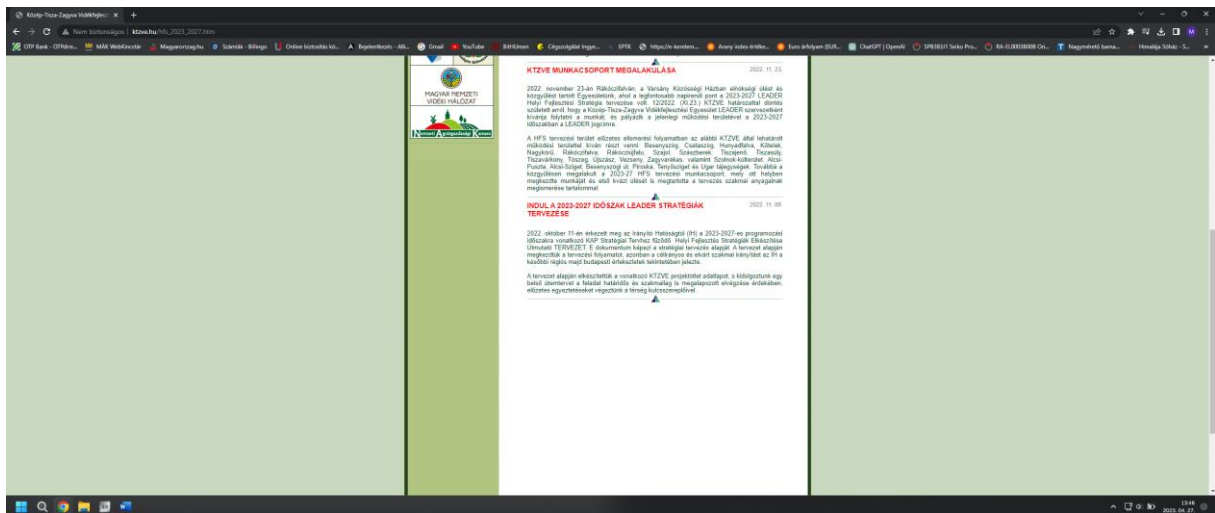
Közép-Tisza-Zagyva Vidékfejlesz ×  +

Nem biztonságos | ktzve.hu/hfs_2023_2027.htm

OTP Bank - OTPdire... MÁK WebKincstár Magyarorszag.hu Számlák - Billingo Online biztosítás kö... Bejelentkezés - Alk... Gmail YouTube 84HUmen Cégszolgálat Inge... EPTK https://e-kerelem... Arany index érték... Euro árfolyam (EUR... ChatGPT | OpenAI SPB38311 Seiko Pro... RA-0,00038008 Ori... Nagyméretű bama... Himalája Sóház - S...

MAGYAR NEMZETI VIDÉKI HÁLÓZAT

Nemzeti Agrárgazdasági Kamara

KTZVE MUNKACSOPORT MEGALAKULÁSA

2022. 11. 23.

2022. november 23-án Rákóczifalván, a Varsány Közösségi Házban elnökségi ülést és közgyűlést tartott Egyesületünk, ahol a legfontosabb napirendi pont a 2023-2027 LEADER Helyi Fejlesztési Stratégia tervezése volt. 12/2022. (XI.23.) KTZVE határozattal döntés született arról, hogy a Közép-Tisza-Zagyva Vidékfejlesztési Egyesület LEADER szervezetként kívánja folytatni a munkát, és pályázik a jelenlegi működési területével a 2023-2027 időszakban a LEADER jogcímre.

A HFS tervezési terület előzetes elismerési folyamatban az alábbi KTZVE által lehatárolt működési területtel kíván részt venni: Besenyszög, Csataszög, Hunyadfalva, Kőtelek, Nagykörű, Rákóczifalva, Rákócziújfalu, Szajol, Szászberek, Tiszajenő, Tiszasüly, Tiszavárkony, Tószeg, Újszász, Vezseny, Zagyvarékas, valamint Szolnok-külterület: Alcsi-Puszta, Alcsi-Sziget, Besenyszögi út, Piroska, Tenyősziget és Ugar tájegységek. Továbbá a közgyűlésen megalakult a 2023-27. HFS tervezési munkacsoport, mely ott helyben megkezdte munkáját és első kvázi ülését is megtartotta a tervezés szakmai anyagainak megismerése tartalommal.

INDUL A 2023-2027 IDŐSZAK LEADER STRATÉGIÁK TERVEZÉSE

2022. 11. 08.

2022. október 11-én érkezett meg az Irányító Hatóságtól (IH) a 2023-2027-es programozási időszakra vonatkozó KAP Stratégiai Tervhez fűződő Helyi Fejlesztési Stratégiák Elkészítése Útmutató TERVEZET. E dokumentum képezi a stratégiai tervezés alapját. A tervezet alapján megkezdtük a tervezési folyamatot, azonban a célkitűzés és elvárt szakmai iránytűt az IH a későbbi régiós majd budapesti értekezletek tekintetében jelezte.

A tervezet alapján elkészítettük a vonatkozó KTZVE projektötlet adatlapot, s kidolgoztunk egy belső ütemtervet a feladat határidős és szakmailag is megalapozott elvégzése érdekében, előzetes egyeztetéseket végeztünk a térség kulcsszereplőivel.

13:46
2023. 04. 27.